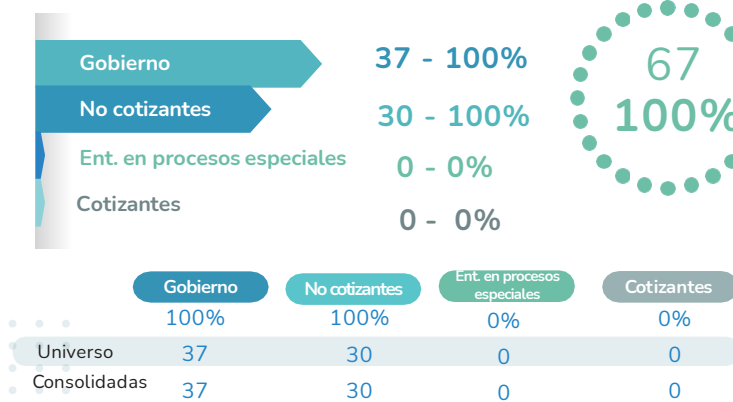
Gobierno
37 - 100%

No cotizantes
30 - 100%

Ent. en procesos especiales
0 - 0%

Cotizantes
0 - 0%

67
100%

| | Gobierno | No cotizantes | Ent. en procesos especiales | Cotizantes |
|---|---|---|---|---|
| | 100% | 100% | 0% | 0% |
| Universo | 37 | 30 | 0 | 0 |
| Consolidadas | 37 | 30 | 0 | 0 |